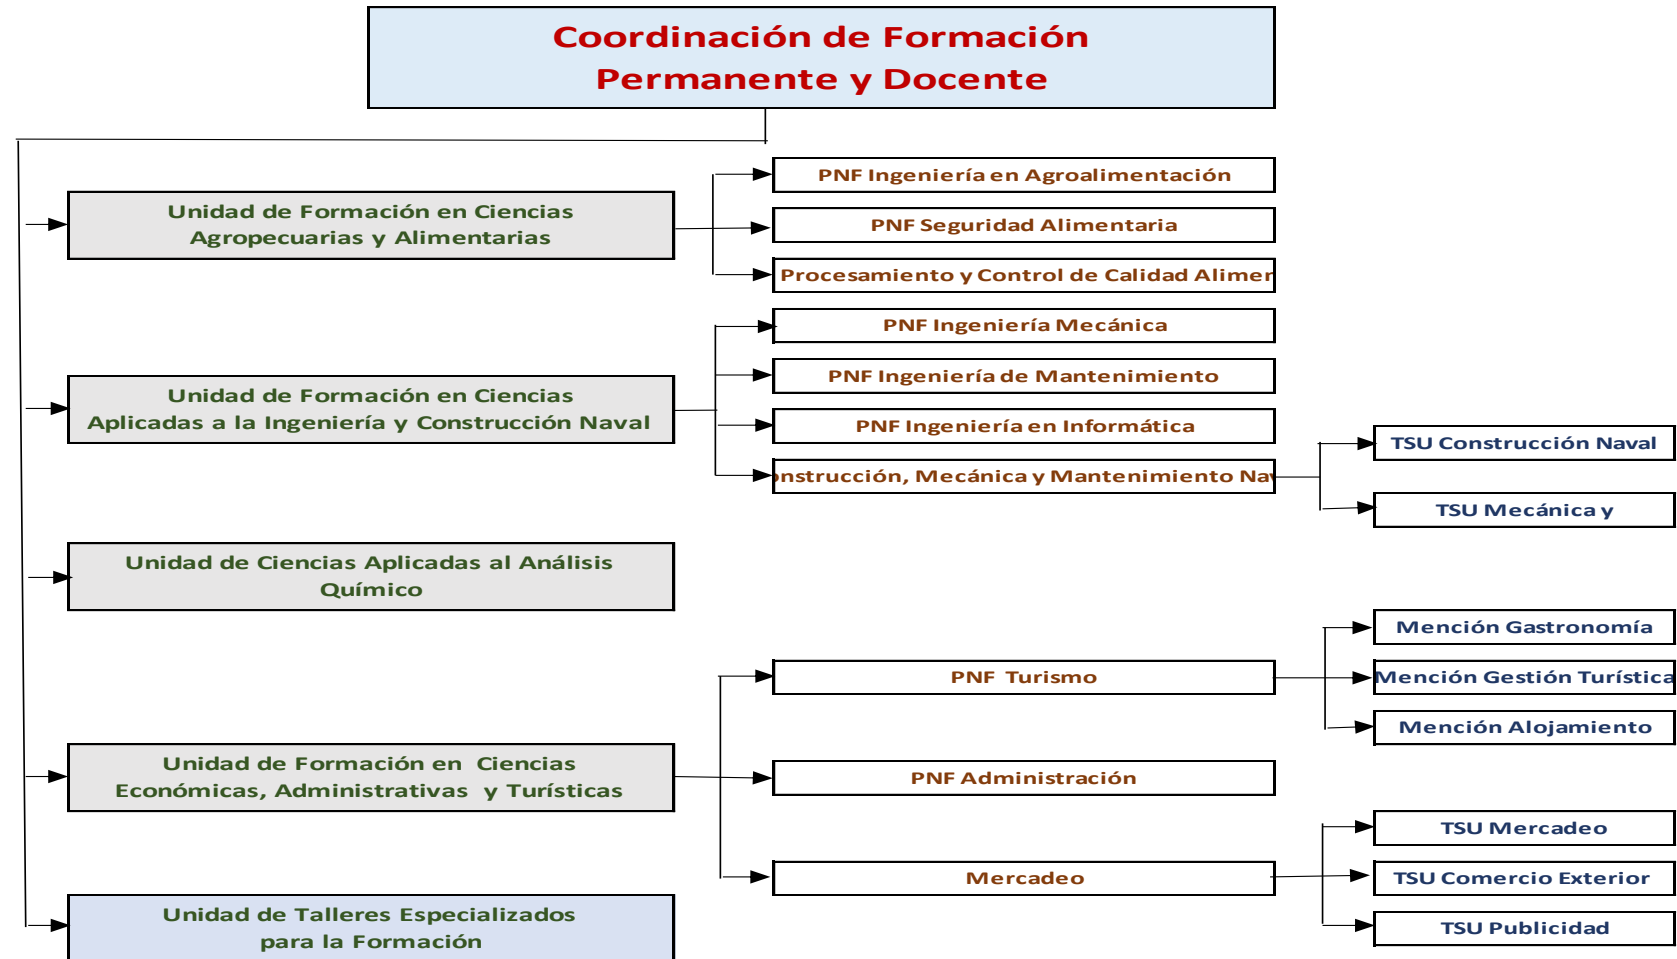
Coordinación de Formación Permanente y Docente

Unidad de Formación en Ciencias Agropecuarias y Alimentarias

PNF Ingeniería en Agroalimentación

PNF Seguridad Alimentaria

Procesamiento y Control de Calidad Alimer

Unidad de Formación en Ciencias Aplicadas a la Ingeniería y Construcción Naval

PNF Ingeniería Mecánica

PNF Ingeniería de Mantenimiento

PNF Ingeniería en Informática

nstrucción, Mecánica y Mantenimiento Na

TSU Construcción Naval

TSU Mecánica y

Unidad de Ciencias Aplicadas al Análisis Químico

Unidad de Formación en Ciencias Económicas, Administrativas y Turísticas

PNF Turismo

Mención Gastronomía

Mención Gestión Turística

Mención Alojamiento

PNF Administración

Mercadeo

TSU Mercadeo

TSU Comercio Exterior

TSU Publicidad

Unidad de Talleres Especializados para la Formación